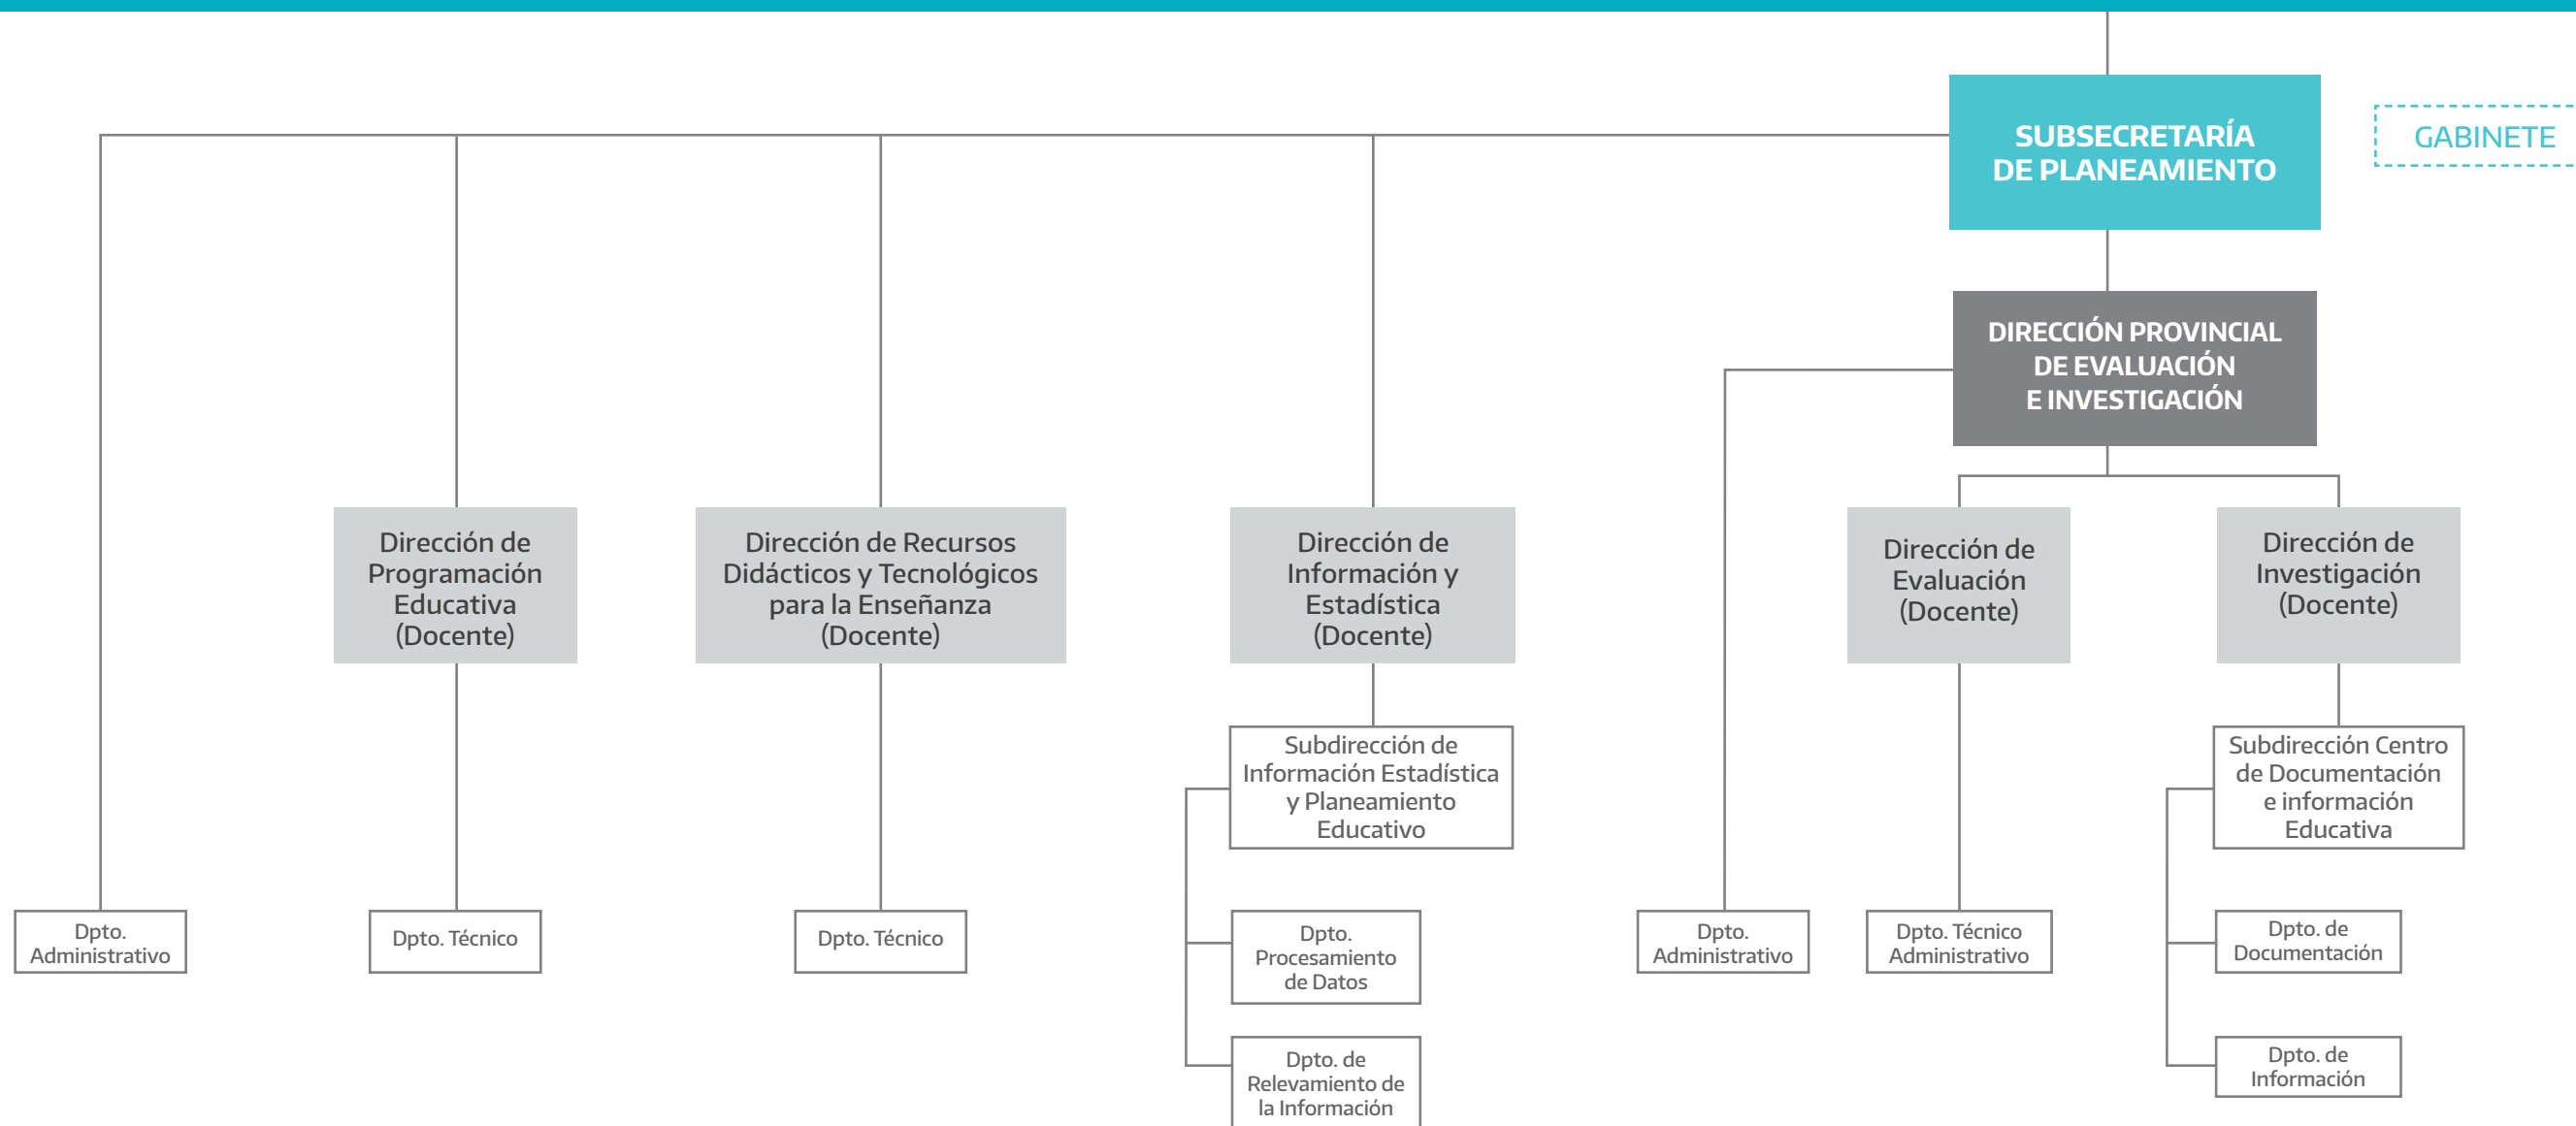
SUBSECRETARÍA DE PLANEAMIENTO

GABINETE

DIRECCIÓN PROVINCIAL DE EVALUACIÓN E INVESTIGACIÓN

Dirección de Programación Educativa (Docente)

Dirección de Recursos Didácticos y Tecnológicos para la Enseñanza (Docente)

Dirección de Información y Estadística (Docente)

Dirección de Evaluación (Docente)

Dirección de Investigación (Docente)

Subdirección de Información Estadística y Planeamiento Educativo

Subdirección Centro de Documentación e información Educativa

Dpto. Administrativo

Dpto. Técnico

Dpto. Técnico

Dpto. Procesamiento de Datos

Dpto. de Relevamiento de la Información

Dpto. Administrativo

Dpto. Técnico Administrativo

Dpto. de Documentación

Dpto. de Información